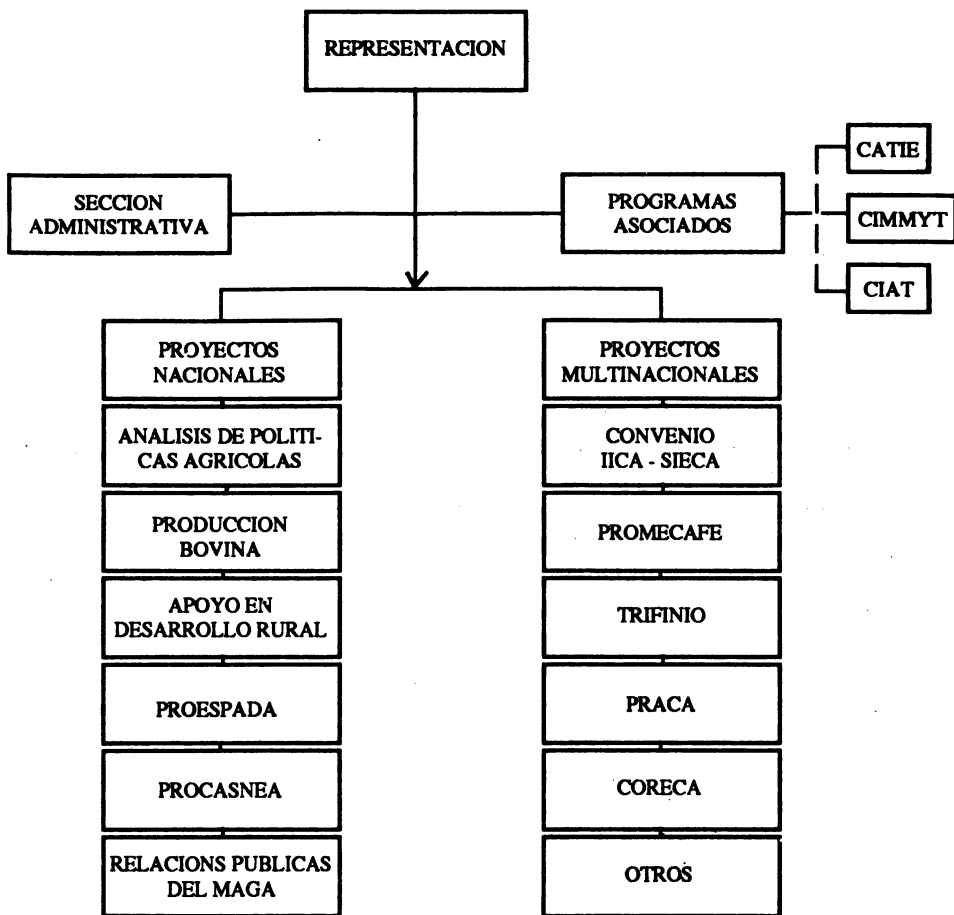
REPRESENTACION

SECCION ADMINISTRATIVA

PROGRAMAS ASOCIADOS

CATIE

CIMMYT

CIAT

PROYECTOS NACIONALES

ANALISIS DE POLITICAS AGRICOLAS

PRODUCCION BOVINA

APOYO EN DESARROLLO RURAL

PROESPADA

PROCASNEA

RELACIONS PUBLICAS DEL MAGA

PROYECTOS MULTINACIONALES

CONVENIO IICA - SIECA

PROMECAFE

TRIFINIO

PRACA

CORECA

OTROS